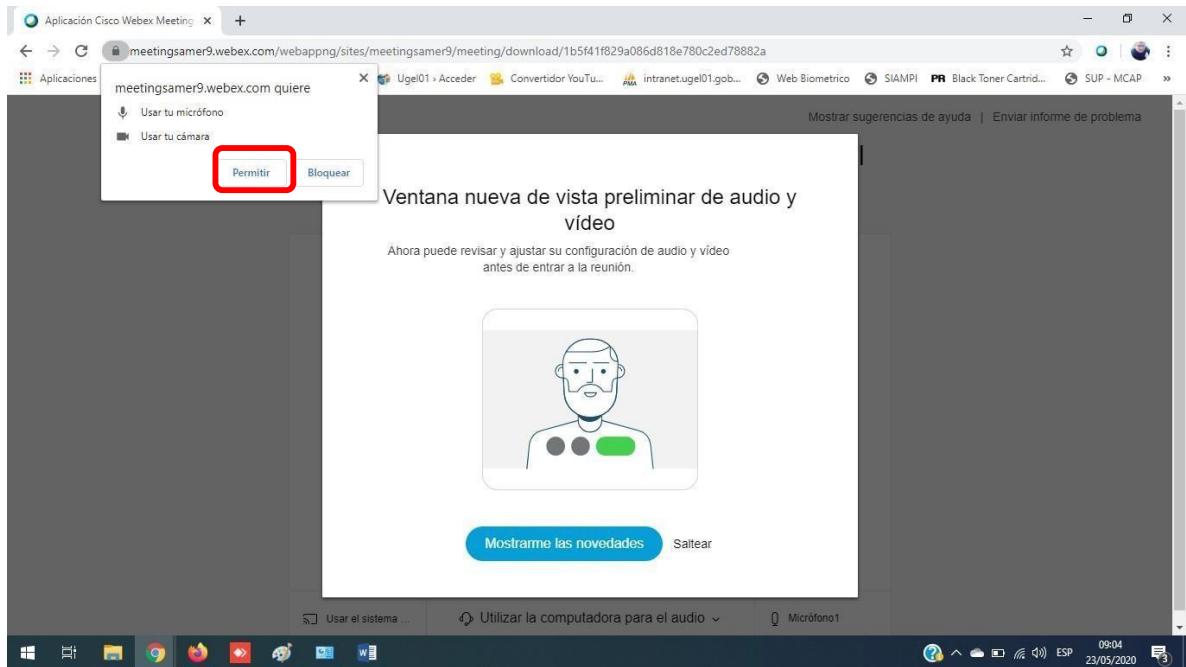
Aplicación Cisco Webex Meeting ×

meetingsamer9.webex.com/webappng/sites/meetingsamer9/meeting/download/1b5f41f829a086d818e780c2ed78882a

Aplicaciones

Ugel01 › Acceder

Convertidor YouTu...

intranet.ugel01.gob...

Web Biometrico

SIAMPI

PR Black Toner Cartrid...

SUP - MCAP

»

meetingsamer9.webex.com quiere

Usar tu micrófono

Usar tu cámara

Permitir

Bloquear

Mostrar sugerencias de ayuda | Enviar informe de problema

Ventana nueva de vista preliminar de audio y vídeo

Ahora puede revisar y ajustar su configuración de audio y vídeo antes de entrar a la reunión.

Mostrarme las novedades

Saltear

Usar el sistema ...

Utilizar la computadora para el audio

Micrófono1

ESP

09:04
23/05/2020

3